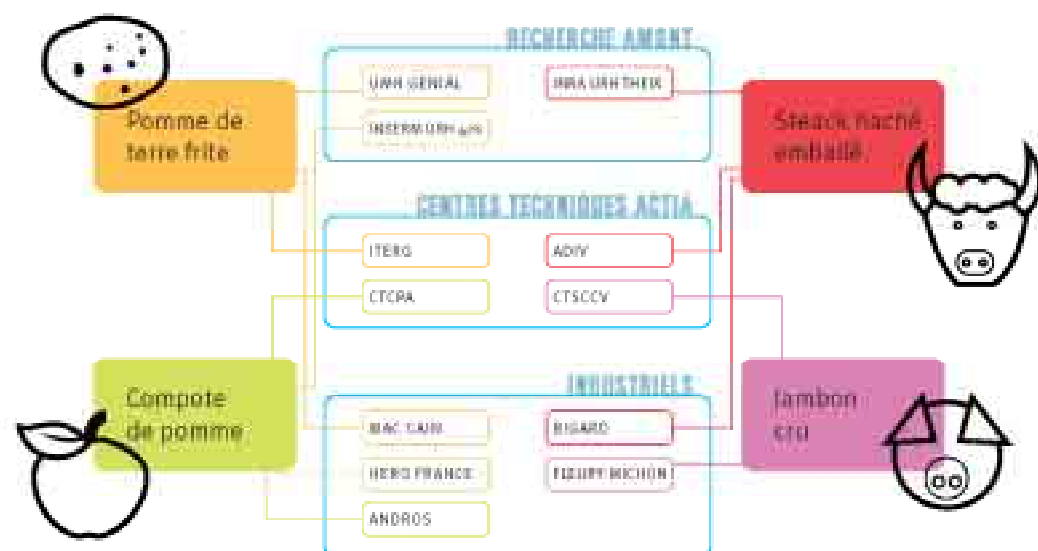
RECHERCHE AMONT

UMR GENIAL

INRA UMR THEIX

INSERM UMR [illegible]

Pomme de terre frite

Steack haché emballé

CENTRES TECHNIQUES ACTIA

ITERG

ADIV

CTCPA

CTSCCV

Compote de pomme

Jambon cru

INDUSTRIELS

MAC CAIN

BIGARD

HERO FRANCE

FLEURY MICHON

ANDROS